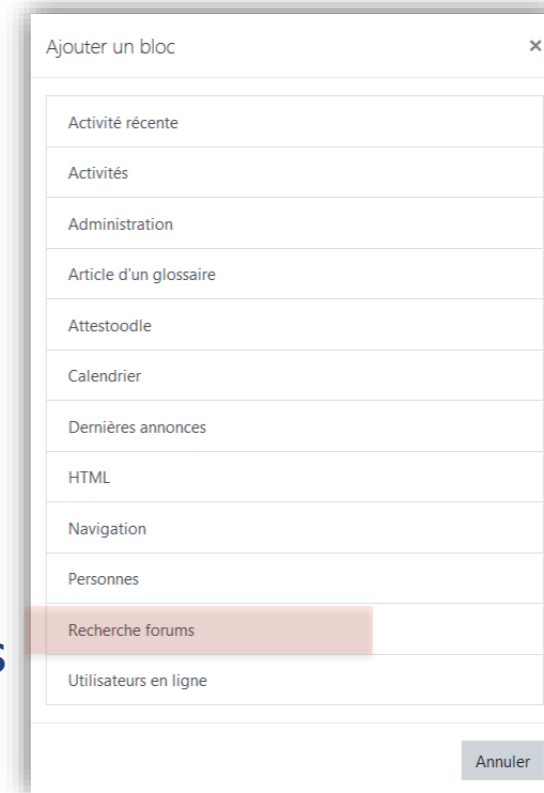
Ajouter un bloc ×

Activité récente

Activités

Administration

Article d'un glossaire

Attestoodle

Calendrier

Dernières annonces

HTML

Navigation

Personnes

Recherche forums

Utilisateurs en ligne

Annuler